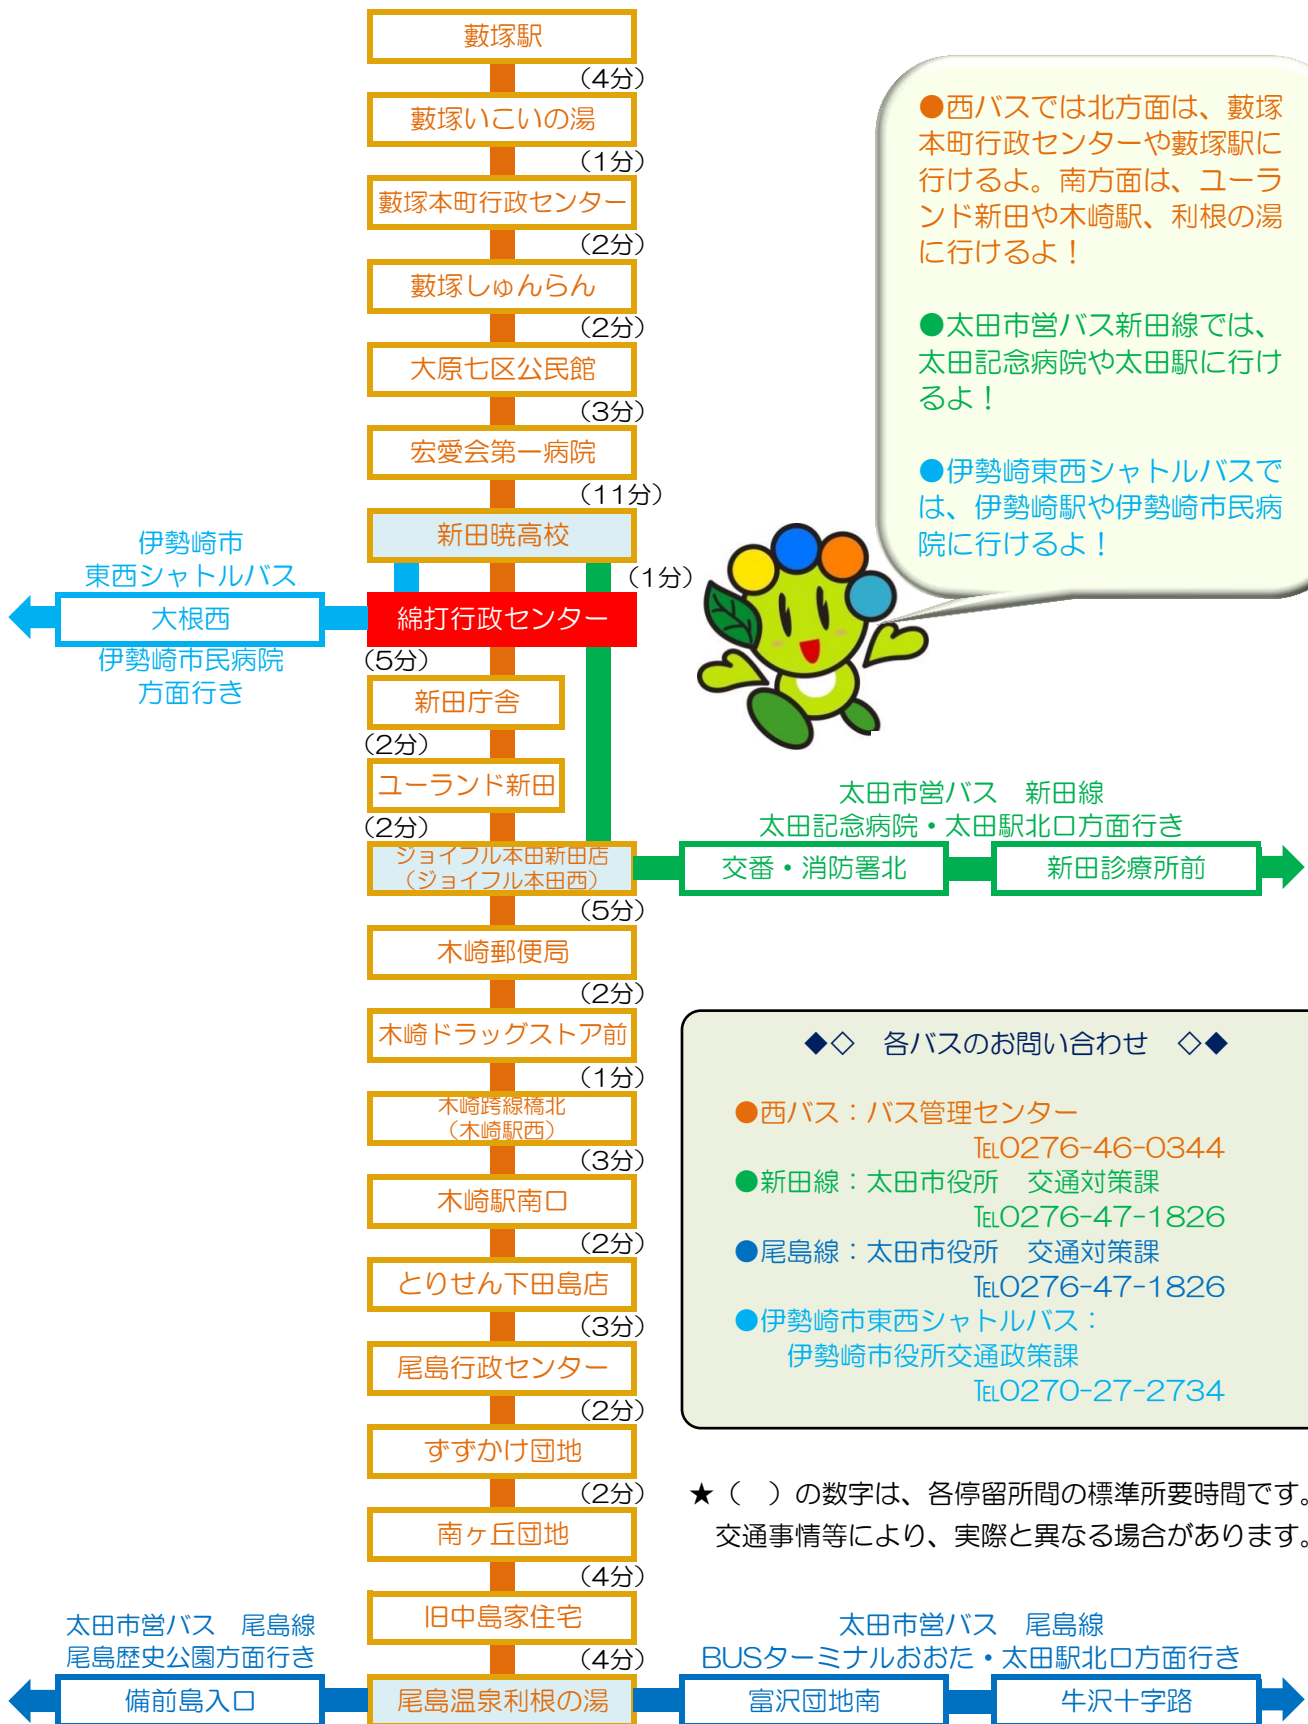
藪塚駅
(4分)
藪塚いこいの湯
(1分)
藪塚本町行政センター
(2分)
藪塚しゅんらん
(2分)
大原七区公民館
(3分)
宏愛会第一病院
(11分)
新田暁高校

●西バスでは北方面は、藪塚本町行政センターや藪塚駅に行けるよ。南方面は、ユーランド新田や木崎駅、利根の湯に行けるよ!

●太田市営バス新田線では、太田記念病院や太田駅に行けるよ!

●伊勢崎東西シャトルバスでは、伊勢崎駅や伊勢崎市民病院に行けるよ!

伊勢崎市
東西シャトルバス
大根西
伊勢崎市民病院
方面行き

(1分)
綿打行政センター
(5分)
新田庁舎
(2分)
ユーランド新田
(2分)
ジョイフル本田新田店
(ジョイフル本田西)

太田市営バス　新田線
太田記念病院・太田駅北口方面行き
交番・消防署北
新田診療所前

(5分)
木崎郵便局
(2分)
木崎ドラッグストア前
(1分)
木崎跨線橋北
(木崎駅西)
(3分)
木崎駅南口
(2分)
とりせん下田島店
(3分)
尾島行政センター
(2分)
ずずかけ団地
(2分)
南ヶ丘団地
(4分)
旧中島家住宅
(4分)

◆◇　各バスのお問い合わせ　◇◆
●西バス:バス管理センター
TEL0276-46-0344
●新田線:太田市役所　交通対策課
TEL0276-47-1826
●尾島線:太田市役所　交通対策課
TEL0276-47-1826
●伊勢崎市東西シャトルバス:
伊勢崎市役所交通政策課
TEL0270-27-2734

★( )の数字は、各停留所間の標準所要時間です。
交通事情等により、実際と異なる場合があります。

太田市営バス　尾島線
尾島歴史公園方面行き
備前島入口
尾島温泉利根の湯
太田市営バス　尾島線
BUSターミナルおおた・太田駅北口方面行き
富沢団地南
牛沢十字路